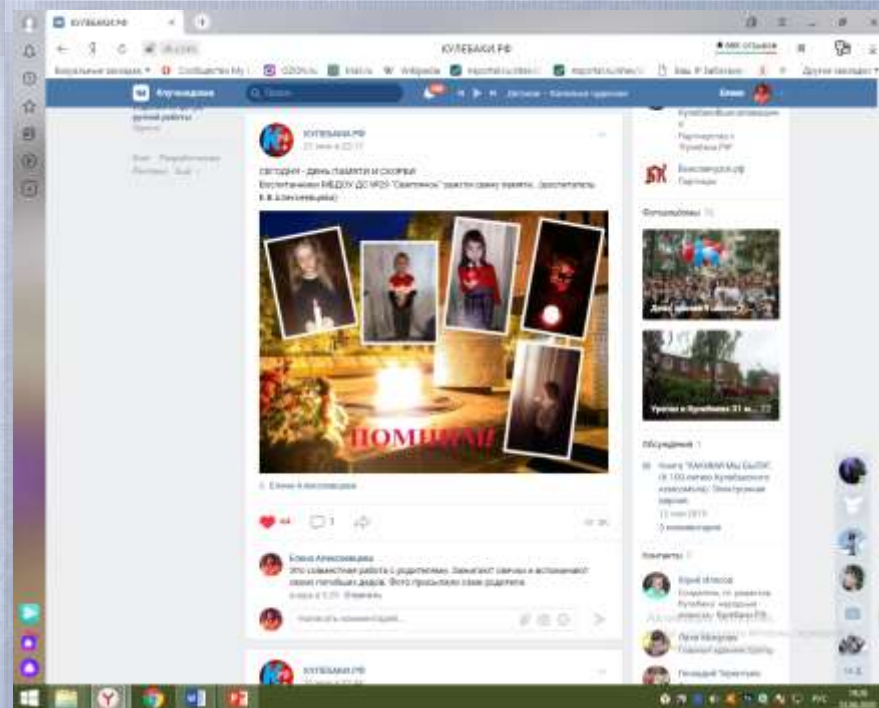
КУЛЕБАКИ.РФ

КУЛЕБАКИ.РФ

Визуальные закладки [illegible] Сообщество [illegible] OZON.ru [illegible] Wikipedia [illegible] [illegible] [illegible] Другие закладки

Кулебакина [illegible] Елена

КУЛЕБАКИ.РФ
22 июня в 22:17

СЕГОДНЯ - ДЕНЬ ПАМЯТИ И СКОРБИ
Воспитанники МБДОУ ДС №29 "Светлячок" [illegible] свечу памяти... (воспитатель Е.В.Алексеевцева)

ПОМНИМ!

Елена Алексеевцева

44 1

Елена Алексеевцева
Это совместная работа с родителями. Зажигают свечи и вспоминают своих погибших дедов. Фото прислали сами родители.
вчера в 0:35 Ответить

Написать комментарий...

КУЛЕБАКИ.РФ

Кулебакская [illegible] Партнеры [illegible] Кулебаки РФ

БК Бэкспорт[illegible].рф Партнеры

Фотоальбомы 15

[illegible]

Уроки в Кулебаках 31 м... 22

Обсуждения 1

Книга "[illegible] МЫ БЫЛИ" (К 100-летию Кулебакского комсомола). Электронная версия.
11 мая 2019
3 комментария

Контакты 3

Юрий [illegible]
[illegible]

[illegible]

Геннадий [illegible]

РУС